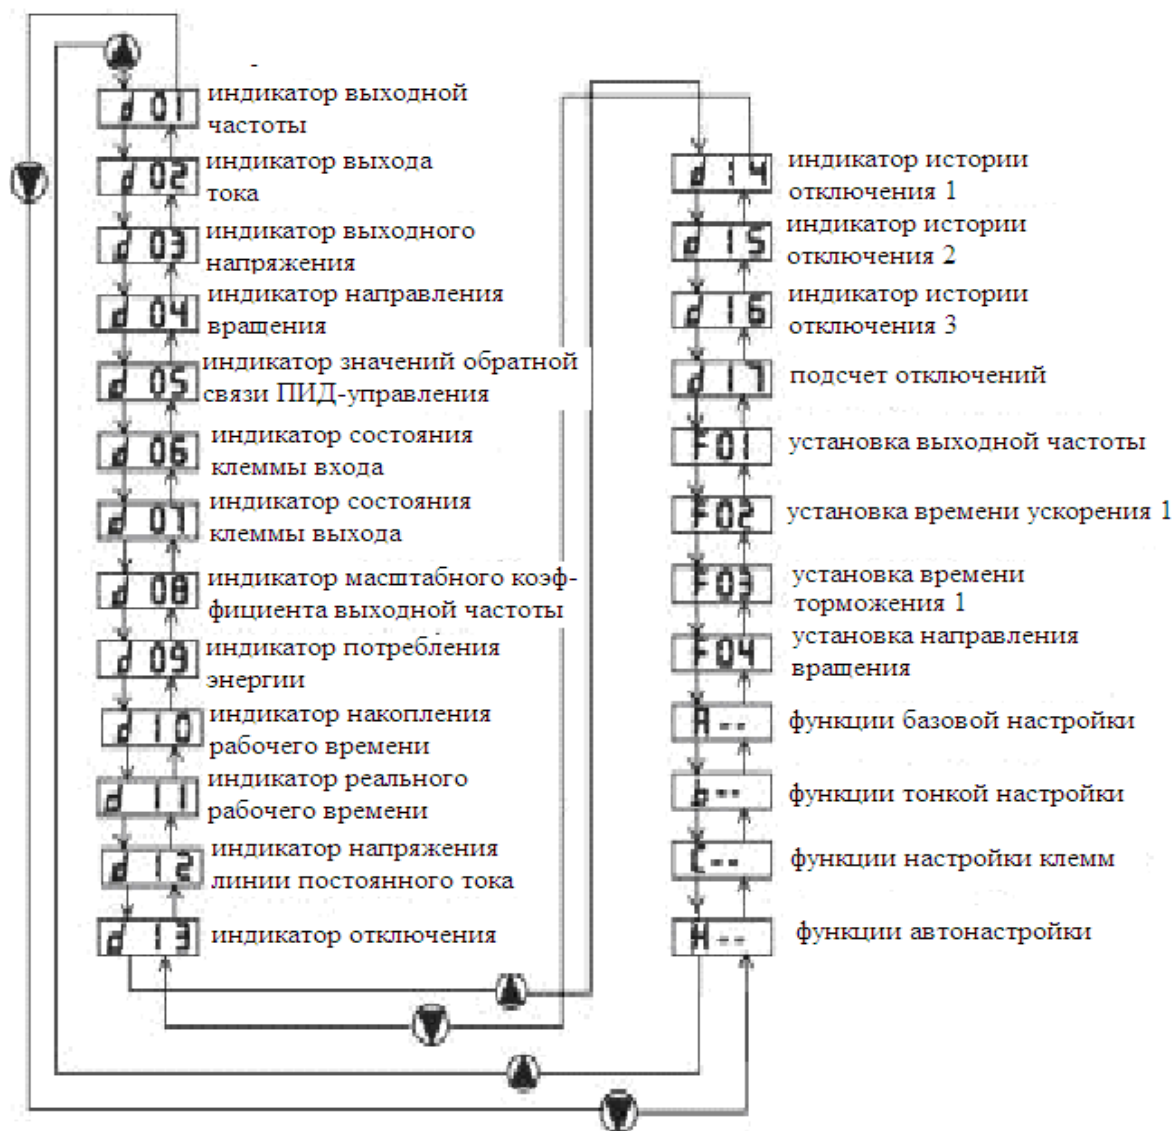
d 01 индикатор выходной частоты
d 02 индикатор выхода тока
d 03 индикатор выходного напряжения
d 04 индикатор направления вращения
d 05 индикатор значений обратной связи ПИД-управления
d 06 индикатор состояния клеммы входа
d 07 индикатор состояния клеммы выхода
d 08 индикатор масштабного коэффициента выходной частоты
d 09 индикатор потребления энергии
d 10 индикатор накопления рабочего времени
d 11 индикатор реального рабочего времени
d 12 индикатор напряжения линии постоянного тока
d 13 индикатор отключения

d 14 индикатор истории отключения 1
d 15 индикатор истории отключения 2
d 16 индикатор истории отключения 3
d 17 подсчет отключений
F01 установка выходной частоты
F02 установка времени ускорения 1
F03 установка времени торможения 1
F04 установка направления вращения
A-- функции базовой настройки
b-- функции тонкой настройки
C-- функции настройки клемм
H-- функции автонастройки